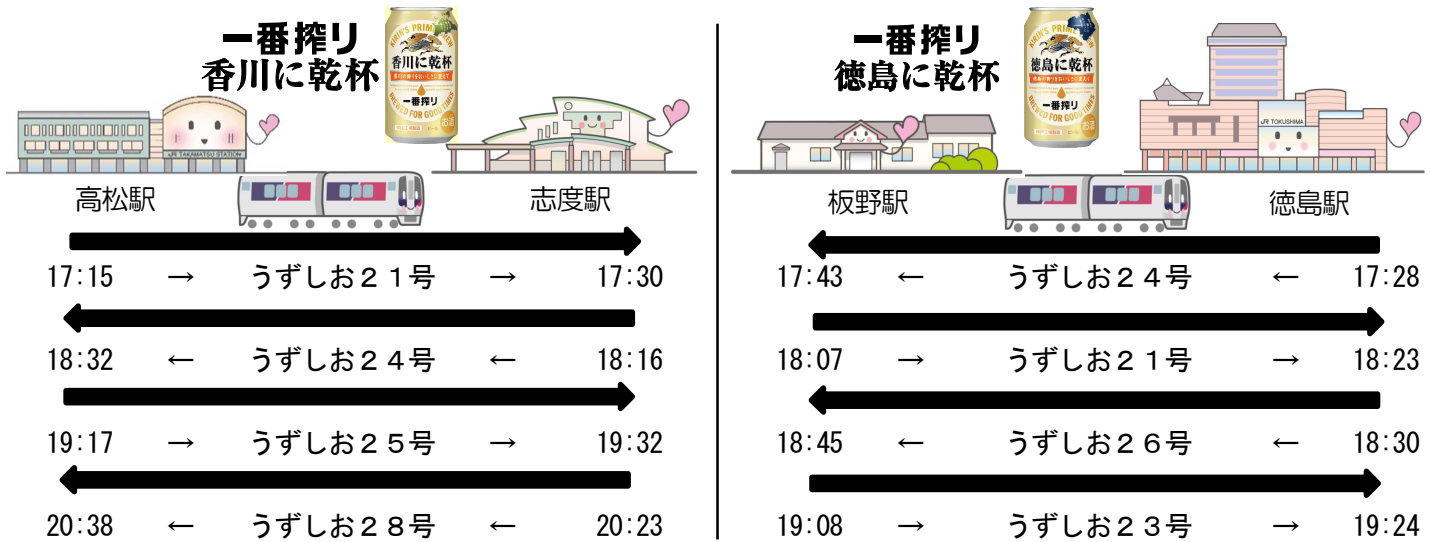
一番搾り
香川に乾杯

KIRIN'S PRIME BEER
香川に乾杯
一番搾り
BREWED FOR GOOD TIMES

JR TAKAMATSU STATION

高松駅

志度駅

17:15 → うずしお２１号 → 17:30

18:32 ← うずしお２４号 ← 18:16

19:17 → うずしお２５号 → 19:32

20:38 ← うずしお２８号 ← 20:23

一番搾り
徳島に乾杯

KIRIN'S PRIME BEER
徳島に乾杯
一番搾り
BREWED FOR GOOD TIMES

JR TOKUSHIMA

板野駅

徳島駅

17:43 ← うずしお２４号 ← 17:28

18:07 → うずしお２１号 → 18:23

18:45 ← うずしお２６号 ← 18:30

19:08 → うずしお２３号 → 19:24